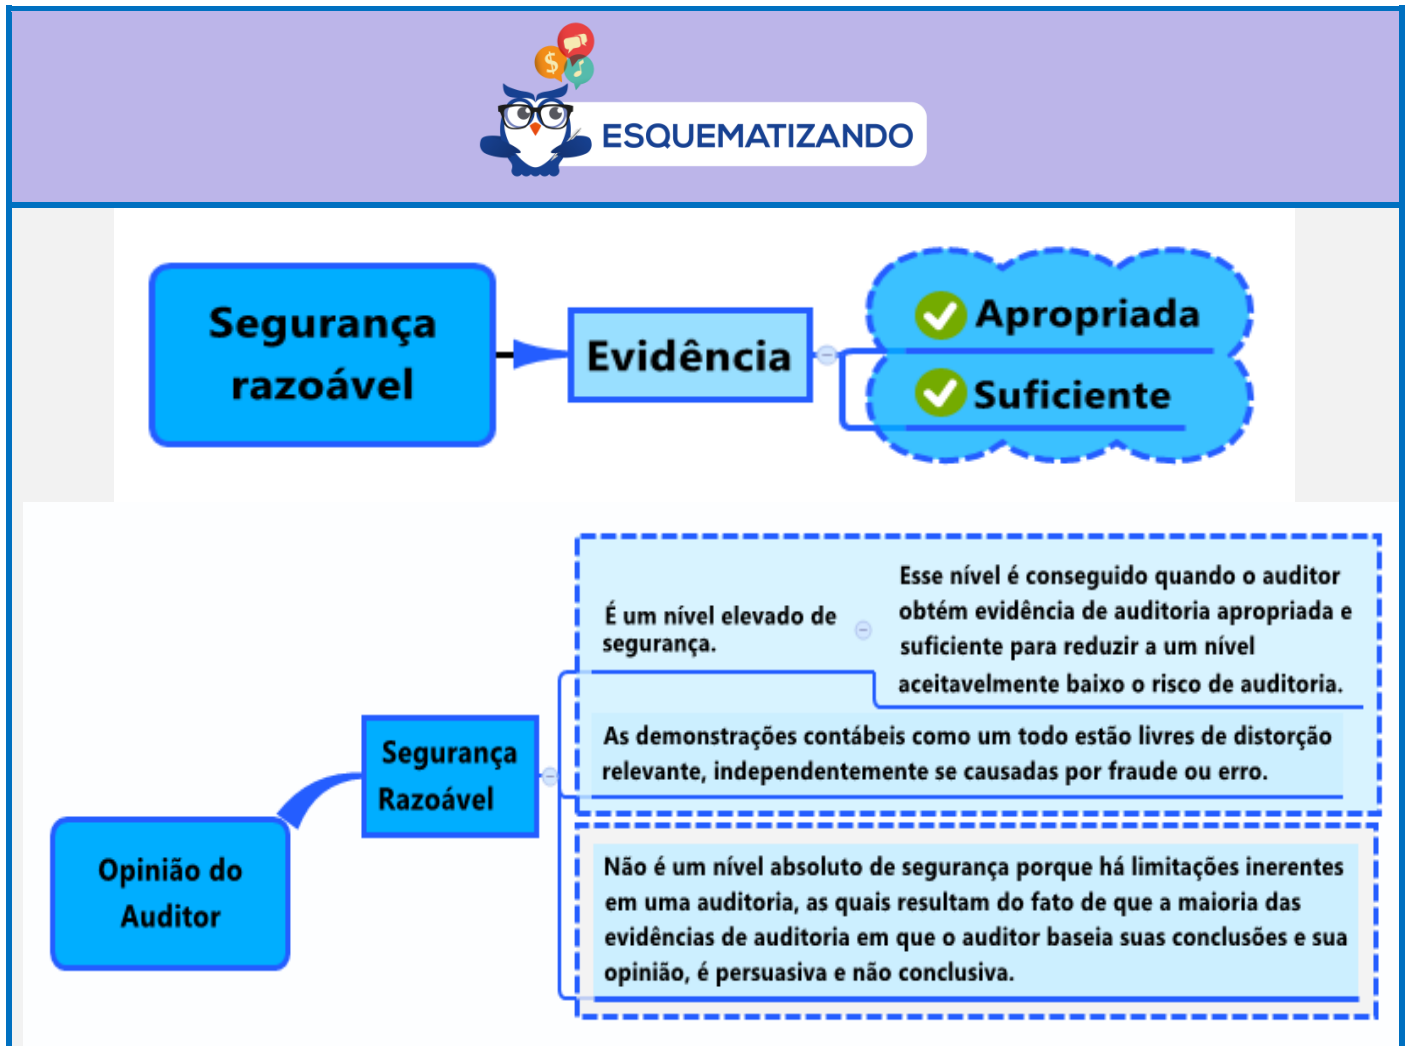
ESQUEMATIZANDO

Segurança razoável

Evidência

Apropriada

Suficiente

Opinião do Auditor

Segurança Razoável

É um nível elevado de segurança.

Esse nível é conseguido quando o auditor obtém evidência de auditoria apropriada e suficiente para reduzir a um nível aceitavelmente baixo o risco de auditoria.

As demonstrações contábeis como um todo estão livres de distorção relevante, independentemente se causadas por fraude ou erro.

Não é um nível absoluto de segurança porque há limitações inerentes em uma auditoria, as quais resultam do fato de que a maioria das evidências de auditoria em que o auditor baseia suas conclusões e sua opinião, é persuasiva e não conclusiva.